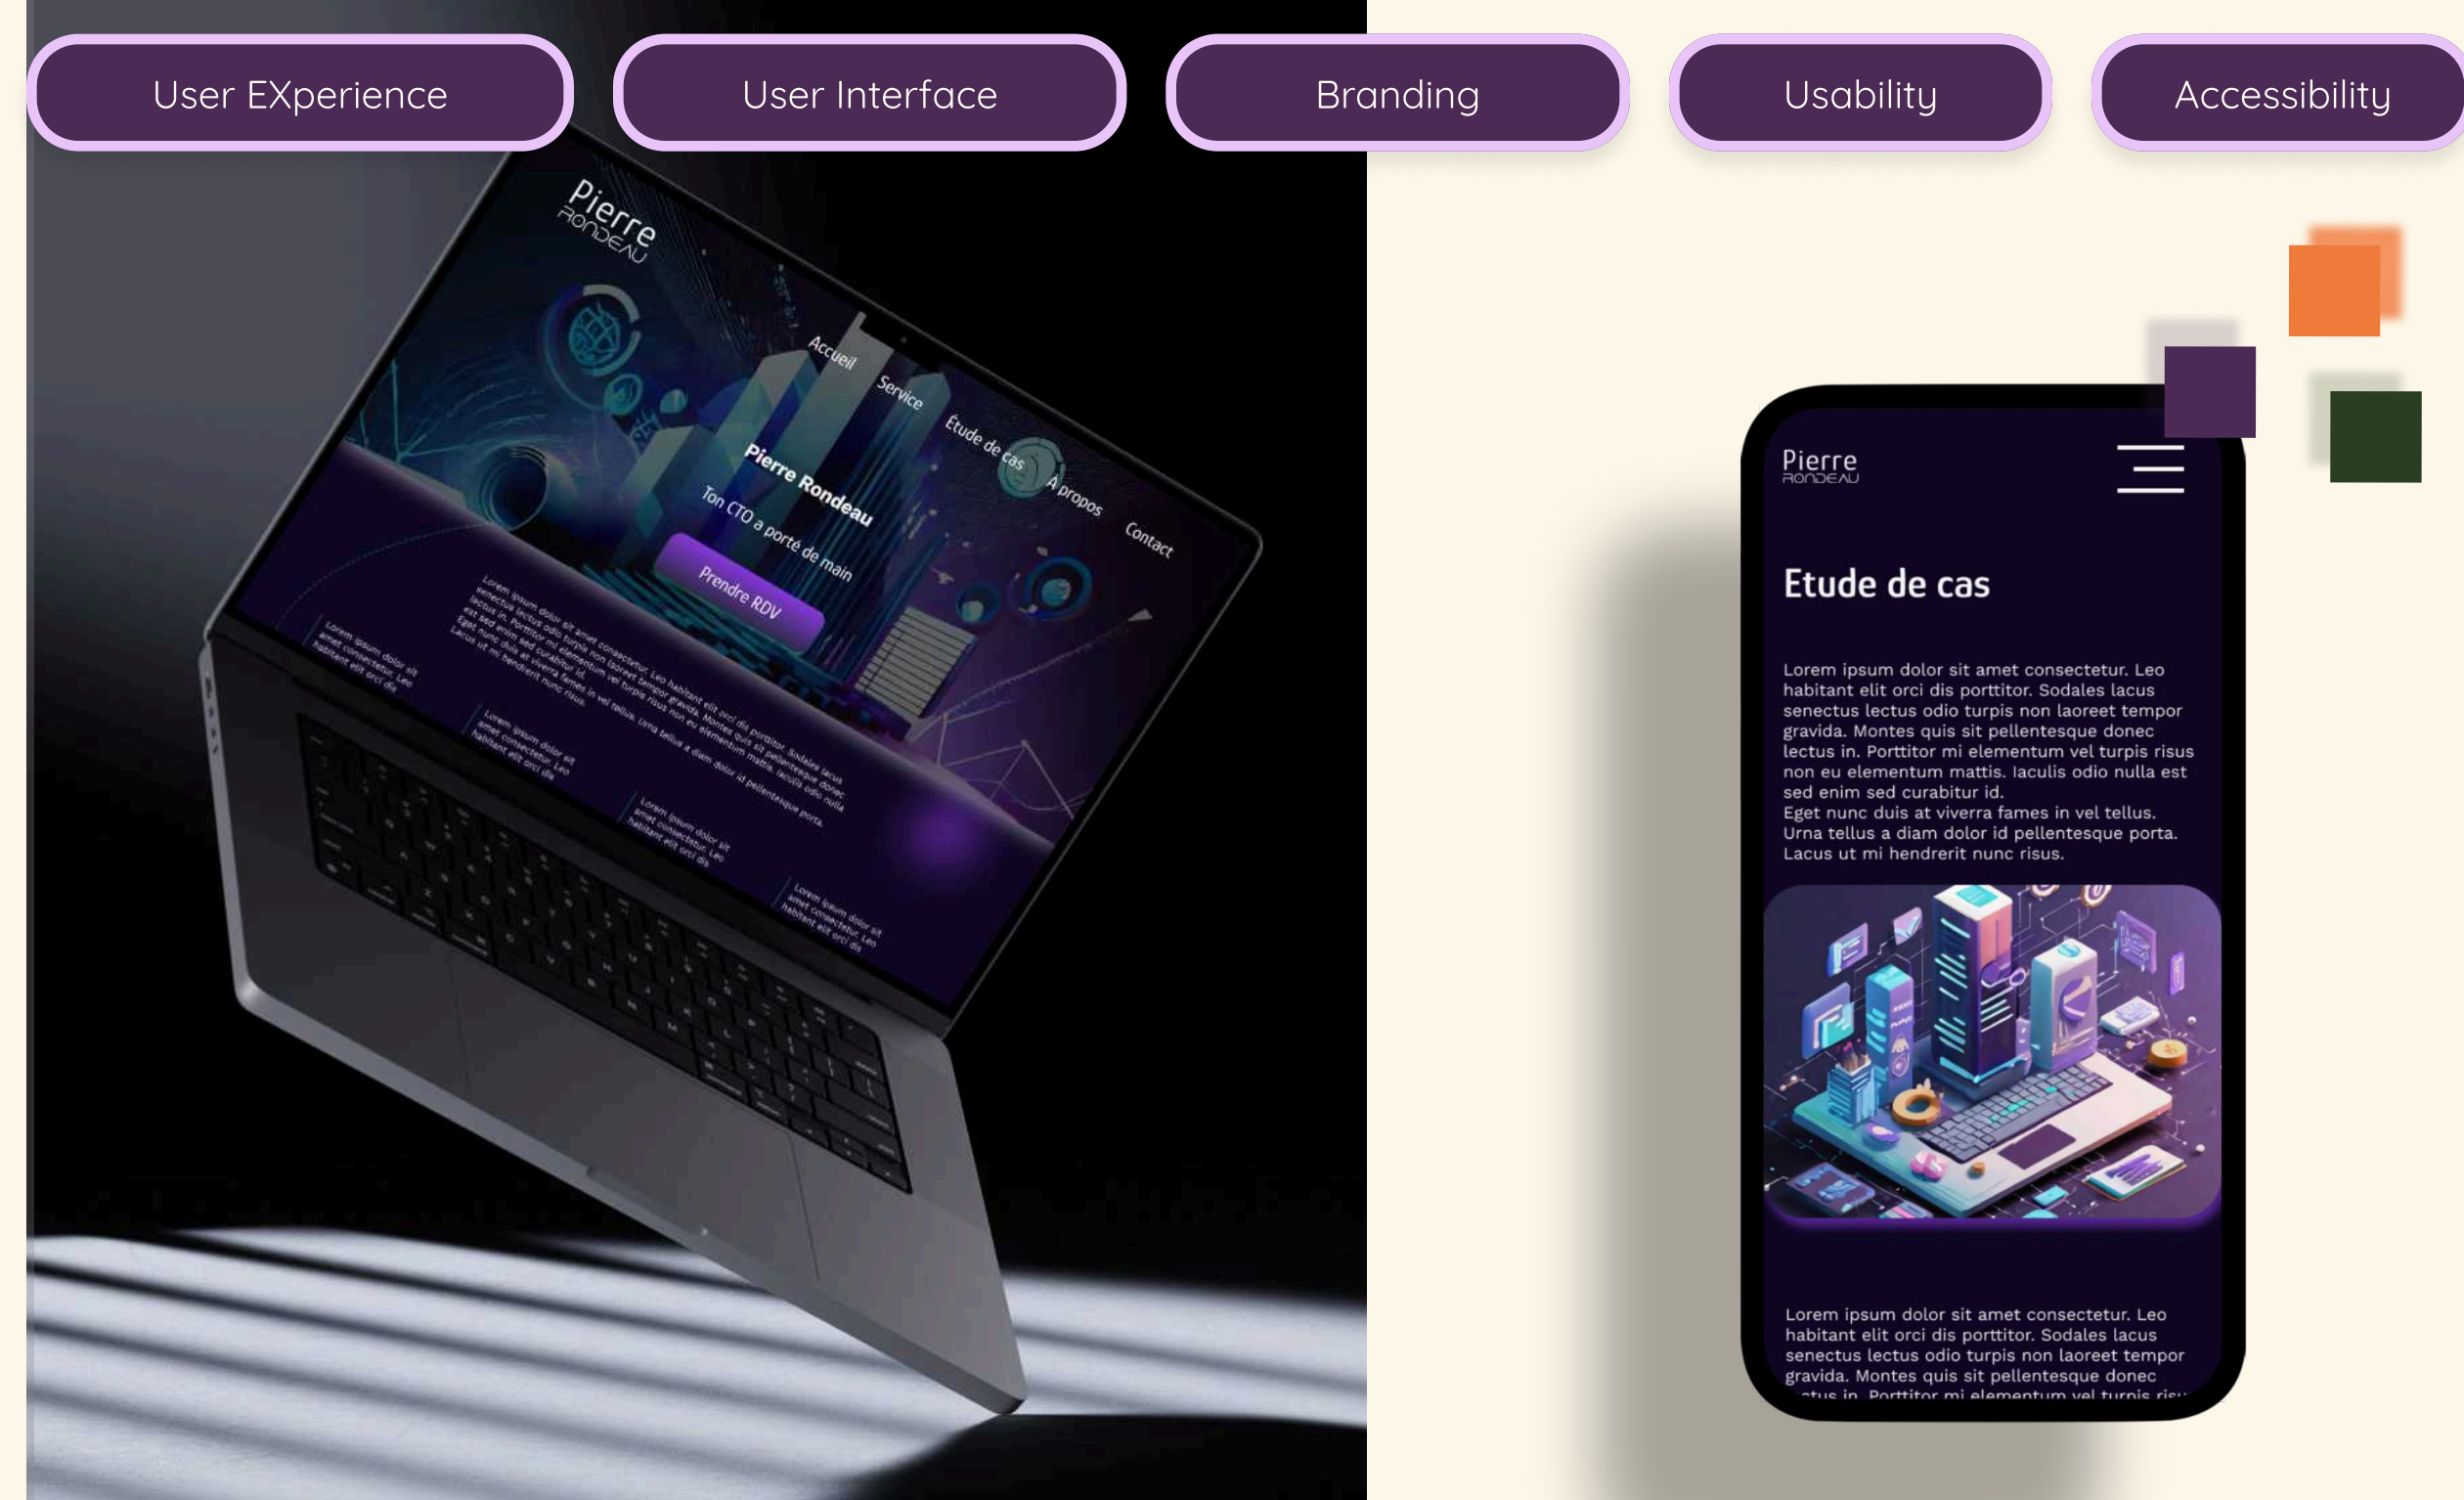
User EXperience

User Interface

Branding

Usability

Accessibility

Pierre
RONDEAU

Accueil

Service

Étude de cas

À propos

Contact

Pierre Rondeau

Ton CTO a porté de main

Prendre RDV

Lorem ipsum dolor sit amet consectetur. Leo habitant elit orci dis porttitor. Sodales lacus senectus lectus odio turpis non laoreet tempor gravida. Montes quis sit pellentesque donec lectus in. Porttitor mi elementum vel turpis risus non eu elementum mattis. Iaculis odio nulla est sed enim sed curabitur id. Eget nunc duis at viverra fames in vel tellus. Urna tellus a diam dolor id pellentesque porta. Lacus ut mi hendrerit nunc risus.

Lorem ipsum dolor sit amet consectetur. Leo habitant elit orci dis

Lorem ipsum dolor sit amet consectetur. Leo habitant elit orci dis

Lorem ipsum dolor sit amet consectetur. Leo habitant elit orci dis

Lorem ipsum dolor sit amet consectetur. Leo habitant elit orci dis

Pierre
RONDEAU

Etude de cas

Lorem ipsum dolor sit amet consectetur. Leo habitant elit orci dis porttitor. Sodales lacus senectus lectus odio turpis non laoreet tempor gravida. Montes quis sit pellentesque donec lectus in. Porttitor mi elementum vel turpis risus non eu elementum mattis. Iaculis odio nulla est sed enim sed curabitur id.
Eget nunc duis at viverra fames in vel tellus. Urna tellus a diam dolor id pellentesque porta. Lacus ut mi hendrerit nunc risus.

Lorem ipsum dolor sit amet consectetur. Leo habitant elit orci dis porttitor. Sodales lacus senectus lectus odio turpis non laoreet tempor gravida. Montes quis sit pellentesque donec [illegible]ctus in. Porttitor mi elementum vel turpis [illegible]